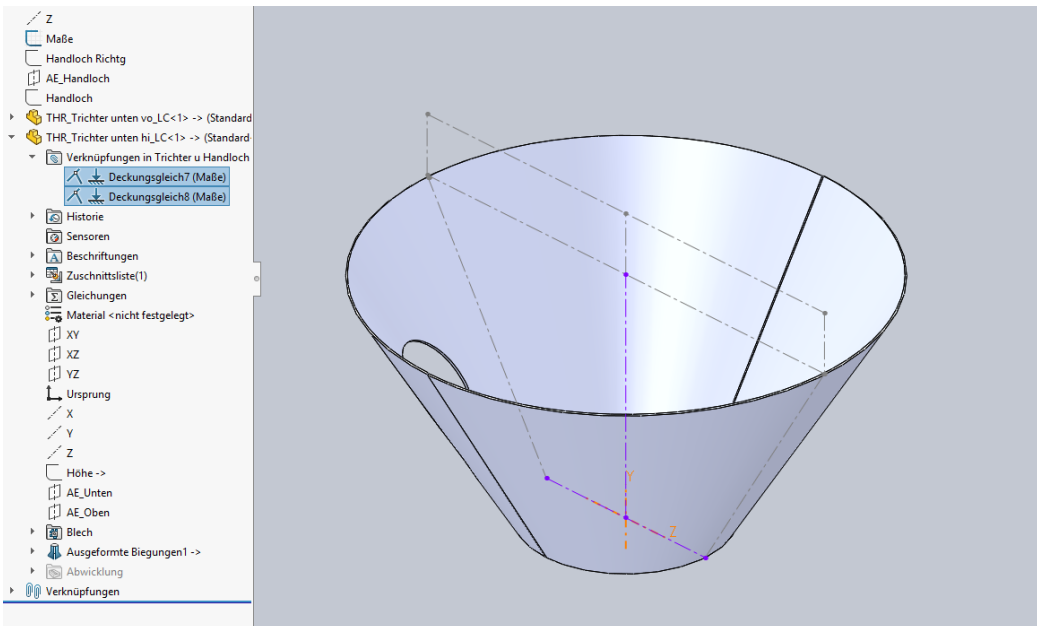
Z
Maße
Handloch Richtg
AE_Handloch
Handloch
THR_Trichter unten vo_LC<1> -> (Standard
THR_Trichter unten hi_LC<1> -> (Standard
Verknüpfungen in Trichter u Handloch
Deckungsgleich7 (Maße)
Deckungsgleich8 (Maße)
Historie
Sensoren
Beschriftungen
Zuschnittsliste(1)
Gleichungen
Material <nicht festgelegt>
XY
XZ
YZ
Ursprung
X
Y
Z
Höhe ->
AE_Unten
AE_Oben
Blech
Ausgeformte Biegungen1 ->
Abwicklung
Verknüpfungen

Y
Z